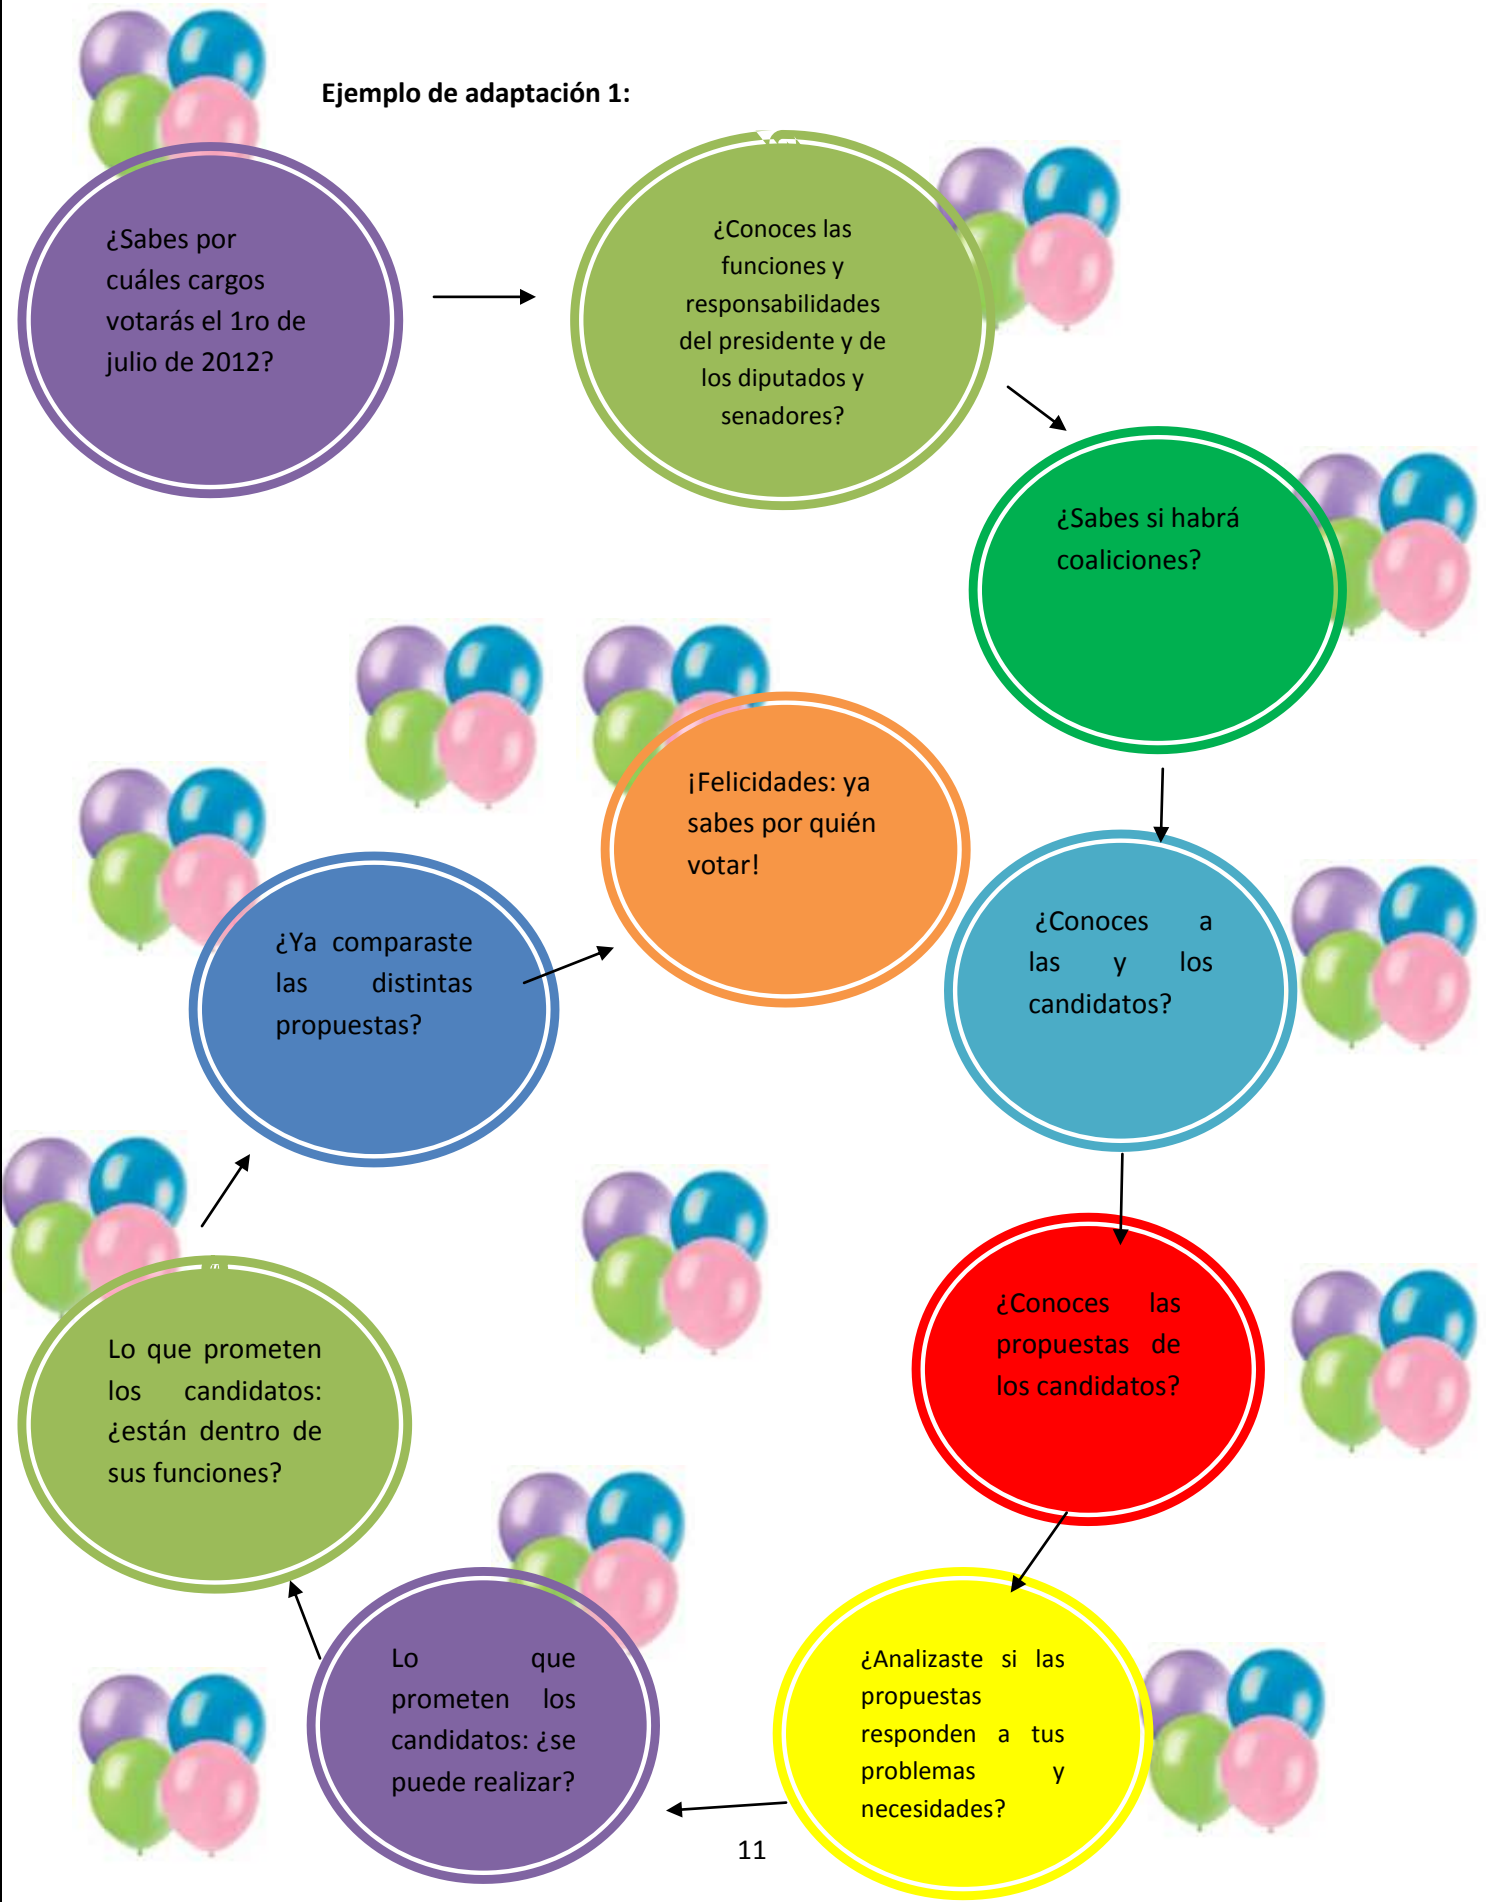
Ejemplo de adaptación 1:

¿Sabes por cuáles cargos votarás el 1ro de julio de 2012?

¿Conoces las funciones y responsabilidades del presidente y de los diputados y senadores?

¿Sabes si habrá coaliciones?

¿Conoces a las y los candidatos?

¿Conoces las propuestas de los candidatos?

¿Analizaste si las propuestas responden a tus problemas y necesidades?

Lo que prometen los candidatos: ¿se puede realizar?

Lo que prometen los candidatos: ¿están dentro de sus funciones?

¿Ya comparaste las distintas propuestas?

¡Felicidades: ya sabes por quién votar!

11